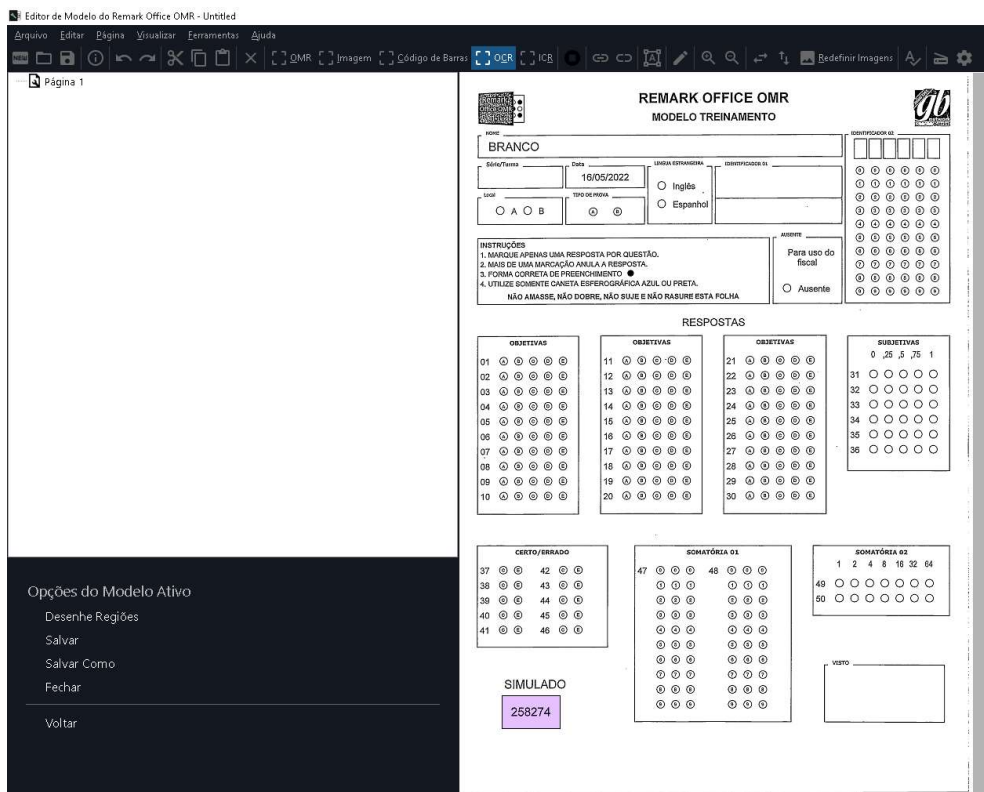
Editor de Modelo do Remark Office OMR - Untitled

Arquivo Editar Página Visualizar Ferramentas Ajuda

OMR Imagem Código de Barras OCR ICR Redefinir Imagens

Página 1

Opções do Modelo Ativo

Desenhe Regiões

Salvar

Salvar Como

Fechar

Voltar

REMARK OFFICE OMR

MODELO TREINAMENTO

NOME

BRANCO

IDENTIFICADOR 02

Série/Turma

Data

16/05/2022

LINGUA ESTRANGEIRA

O Inglês

O Espanhol

IDENTIFICADOR 01

Local

O A O B

TIPO DE PROVA

Ⓐ Ⓑ

AUSENTE

Para uso do fiscal

O Ausente

INSTRUÇÕES
1. MARQUE APENAS UMA RESPOSTA POR QUESTÃO.
2. MAIS DE UMA MARCAÇÃO ANULA A RESPOSTA.
3. FORMA CORRETA DE PREENCHIMENTO ●
4. UTILIZE SOMENTE CANETA ESFEROGRÁFICA AZUL OU PRETA.

NÃO AMASSE, NÃO DOBRE, NÃO SUJE E NÃO RASURE ESTA FOLHA

RESPOSTAS

OBJETIVAS

01 Ⓐ Ⓑ Ⓒ Ⓓ Ⓔ
02 Ⓐ Ⓑ Ⓒ Ⓓ Ⓔ
03 Ⓐ Ⓑ Ⓒ Ⓓ Ⓔ
04 Ⓐ Ⓑ Ⓒ Ⓓ Ⓔ
05 Ⓐ Ⓑ Ⓒ Ⓓ Ⓔ
06 Ⓐ Ⓑ Ⓒ Ⓓ Ⓔ
07 Ⓐ Ⓑ Ⓒ Ⓓ Ⓔ
08 Ⓐ Ⓑ Ⓒ Ⓓ Ⓔ
09 Ⓐ Ⓑ Ⓒ Ⓓ Ⓔ
10 Ⓐ Ⓑ Ⓒ Ⓓ Ⓔ

OBJETIVAS

11 Ⓐ Ⓑ Ⓒ Ⓓ Ⓔ
12 Ⓐ Ⓑ Ⓒ Ⓓ Ⓔ
13 Ⓐ Ⓑ Ⓒ Ⓓ Ⓔ
14 Ⓐ Ⓑ Ⓒ Ⓓ Ⓔ
15 Ⓐ Ⓑ Ⓒ Ⓓ Ⓔ
16 Ⓐ Ⓑ Ⓒ Ⓓ Ⓔ
17 Ⓐ Ⓑ Ⓒ Ⓓ Ⓔ
18 Ⓐ Ⓑ Ⓒ Ⓓ Ⓔ
19 Ⓐ Ⓑ Ⓒ Ⓓ Ⓔ
20 Ⓐ Ⓑ Ⓒ Ⓓ Ⓔ

OBJETIVAS

21 Ⓐ Ⓑ Ⓒ Ⓓ Ⓔ
22 Ⓐ Ⓑ Ⓒ Ⓓ Ⓔ
23 Ⓐ Ⓑ Ⓒ Ⓓ Ⓔ
24 Ⓐ Ⓑ Ⓒ Ⓓ Ⓔ
25 Ⓐ Ⓑ Ⓒ Ⓓ Ⓔ
26 Ⓐ Ⓑ Ⓒ Ⓓ Ⓔ
27 Ⓐ Ⓑ Ⓒ Ⓓ Ⓔ
28 Ⓐ Ⓑ Ⓒ Ⓓ Ⓔ
29 Ⓐ Ⓑ Ⓒ Ⓓ Ⓔ
30 Ⓐ Ⓑ Ⓒ Ⓓ Ⓔ

SUBJETIVAS

0 ,25 ,5 ,75 1

31 O O O O O
32 O O O O O
33 O O O O O
34 O O O O O
35 O O O O O
36 O O O O O

CERTO/ERRADO

37 Ⓒ Ⓔ 42 Ⓒ Ⓔ
38 Ⓒ Ⓔ 43 Ⓒ Ⓔ
39 Ⓒ Ⓔ 44 Ⓒ Ⓔ
40 Ⓒ Ⓔ 45 Ⓒ Ⓔ
41 Ⓒ Ⓔ 46 Ⓒ Ⓔ

SOMATÓRIA 01

47 48

SOMATÓRIA 02

1 2 4 8 16 32 64

49 O O O O O O O
50 O O O O O O O

VISTO

SIMULADO

258274